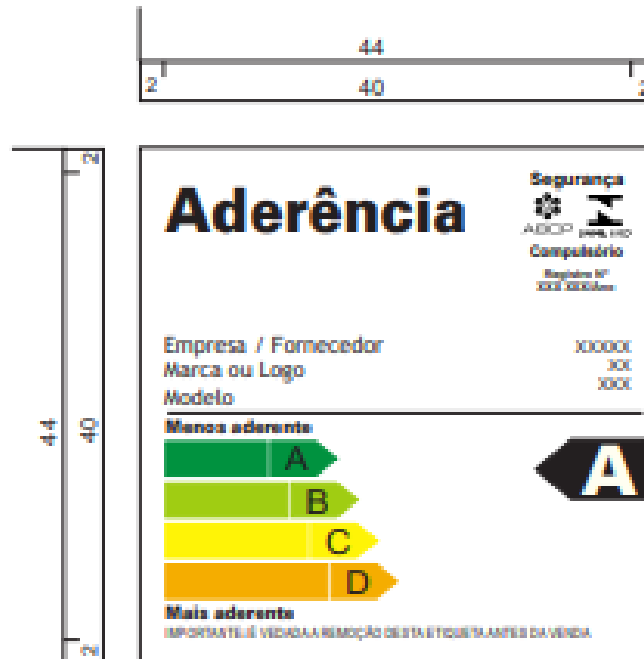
44
2
40
2

44
2
40
2

Aderência

Segurança
ABCP
Compulsório
Registro Nº
XXX XXXX/xxx

Empresa / Fornecedor
XXXXX
Marca ou Logo
XX
Modelo
XXX

Menos aderente
A
B
C
D
Mais aderente

A

IMPORTANTE: É VEDADA A REMOÇÃO DESTA ETIQUETA ANTES DA VENDA